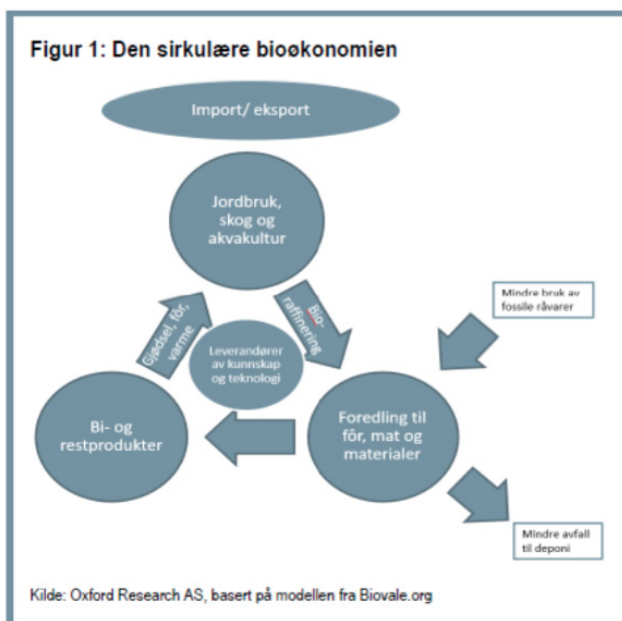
Figur 1: Den sirkulære bioøkonomien

Import/ eksport

Jordbruk, skog og akvakultur

Bio-raffinering

Mindre bruk av fossile råvarer

Gjødsel, fôr, varme

Leverandører av kunnskap og teknologi

Bi- og restprodukter

Foredling til fôr, mat og materialer

Mindre avfall til deponi

Kilde: Oxford Research AS, basert på modellen fra Biovale.org